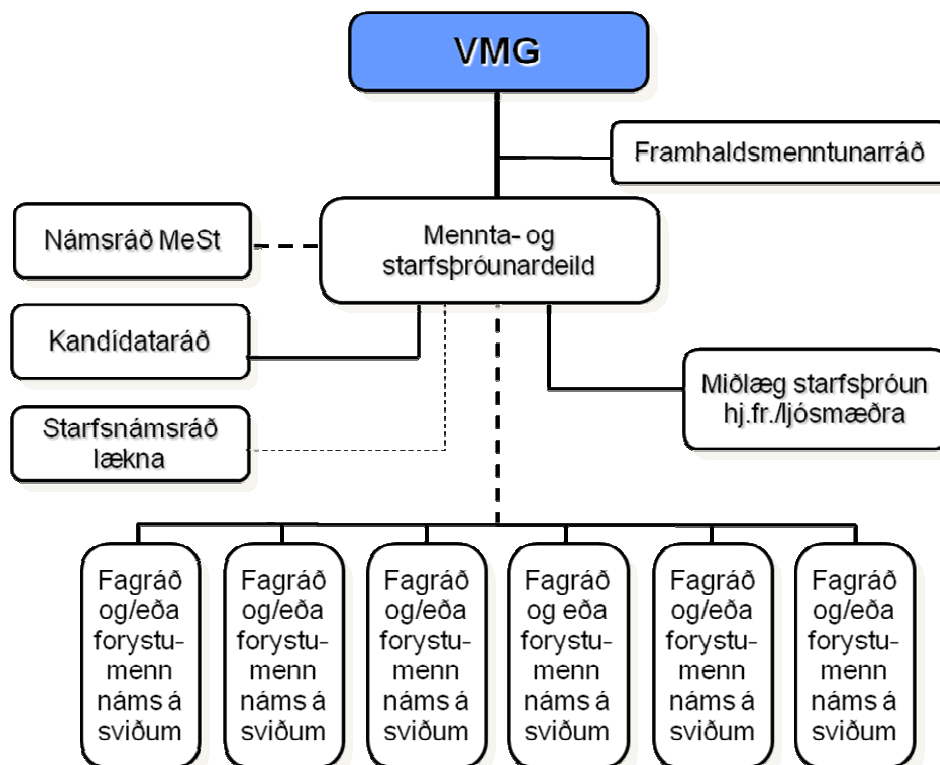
VMG

Framhaldsmenntunarráð

Námsráð MeSt

Mennta- og starfsþróunardeild

Kandídataráð

Miðlæg starfsþróun hj.fr./ljósmæðra

Starfsnámsráð lækna

Fagráð og/eða forystumenn náms á sviðum

Fagráð og/eða forystumenn náms á sviðum

Fagráð og/eða forystumenn náms á sviðum

Fagráð og eða forystumenn náms á sviðum

Fagráð og/eða forystumenn náms á sviðum

Fagráð og/eða forystumenn náms á sviðum